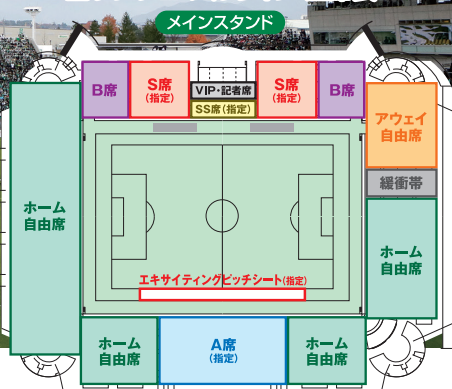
メインスタンド

B席

S席
(指定)

VIP・記者席

SS席(指定)

S席
(指定)

B席

ホーム
自由席

アウェイ
自由席

緩衝帯

ホーム
自由席

エキサイティングピッチシート(指定)

ホーム
自由席

A席
(指定)

ホーム
自由席